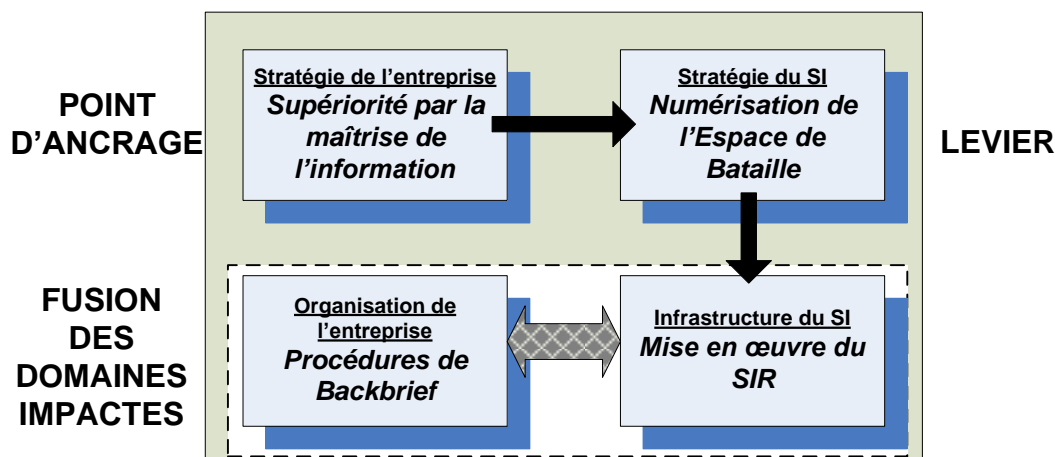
POINT D'ANCRAGE

Stratégie de l'entreprise
Supériorité par la maîtrise de l'information

Stratégie du SI
Numérisation de l'Espace de Bataille

LEVIER

FUSION DES DOMAINES IMPACTES

Organisation de l'entreprise
Procédures de Backbrief

Infrastructure du SI
Mise en œuvre du SIR